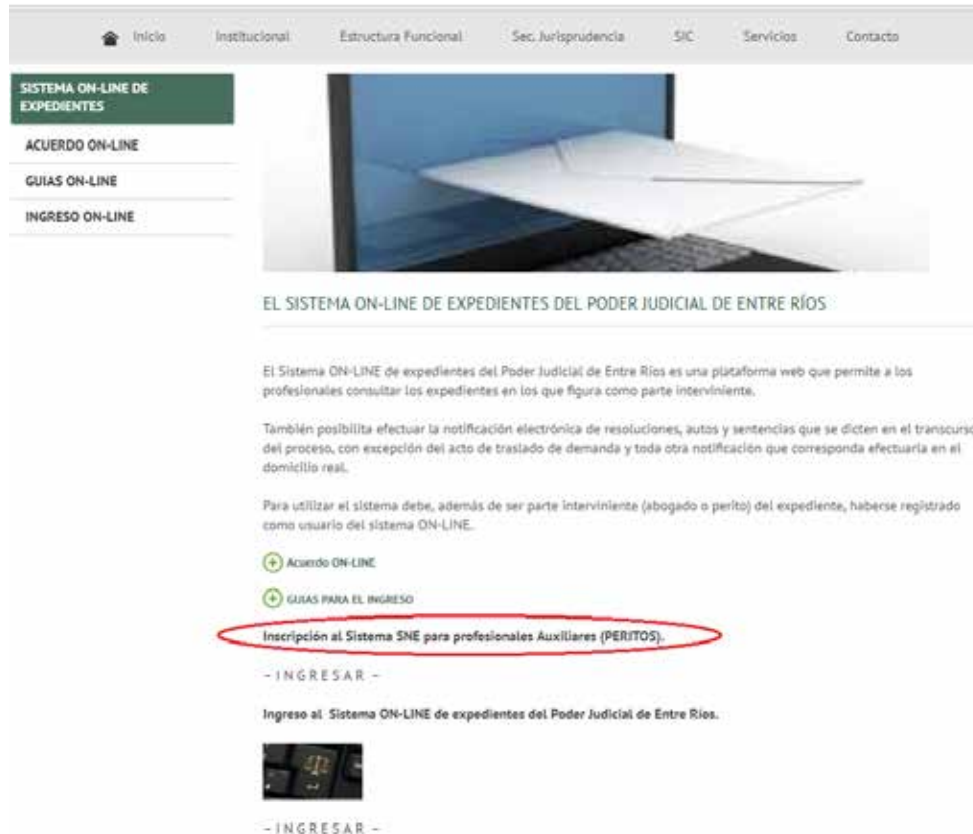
Inicio Institucional Estructura Funcional Sec. Jurisprudencia SIC Servicios Contacto

SISTEMA ON-LINE DE EXPEDIENTES

ACUERDO ON-LINE

GUIAS ON-LINE

INGRESO ON-LINE

EL SISTEMA ON-LINE DE EXPEDIENTES DEL PODER JUDICIAL DE ENTRE RÍOS

El Sistema ON-LINE de expedientes del Poder Judicial de Entre Ríos es una plataforma web que permite a los profesionales consultar los expedientes en los que figura como parte interviniente.

También posibilita efectuar la notificación electrónica de resoluciones, autos y sentencias que se dicten en el transcurso del proceso, con excepción del acto de traslado de demanda y toda otra notificación que corresponda efectuarla en el domicilio real.

Para utilizar el sistema debe, además de ser parte interviniente (abogado o perito) del expediente, haberse registrado como usuario del sistema ON-LINE.

Acuerdo ON-LINE

GUIAS PARA EL INGRESO

Inscripción al Sistema SNE para profesionales Auxiliares (PERITOS).

- INGRESAR -

Ingreso al Sistema ON-LINE de expedientes del Poder Judicial de Entre Ríos.

- INGRESAR -